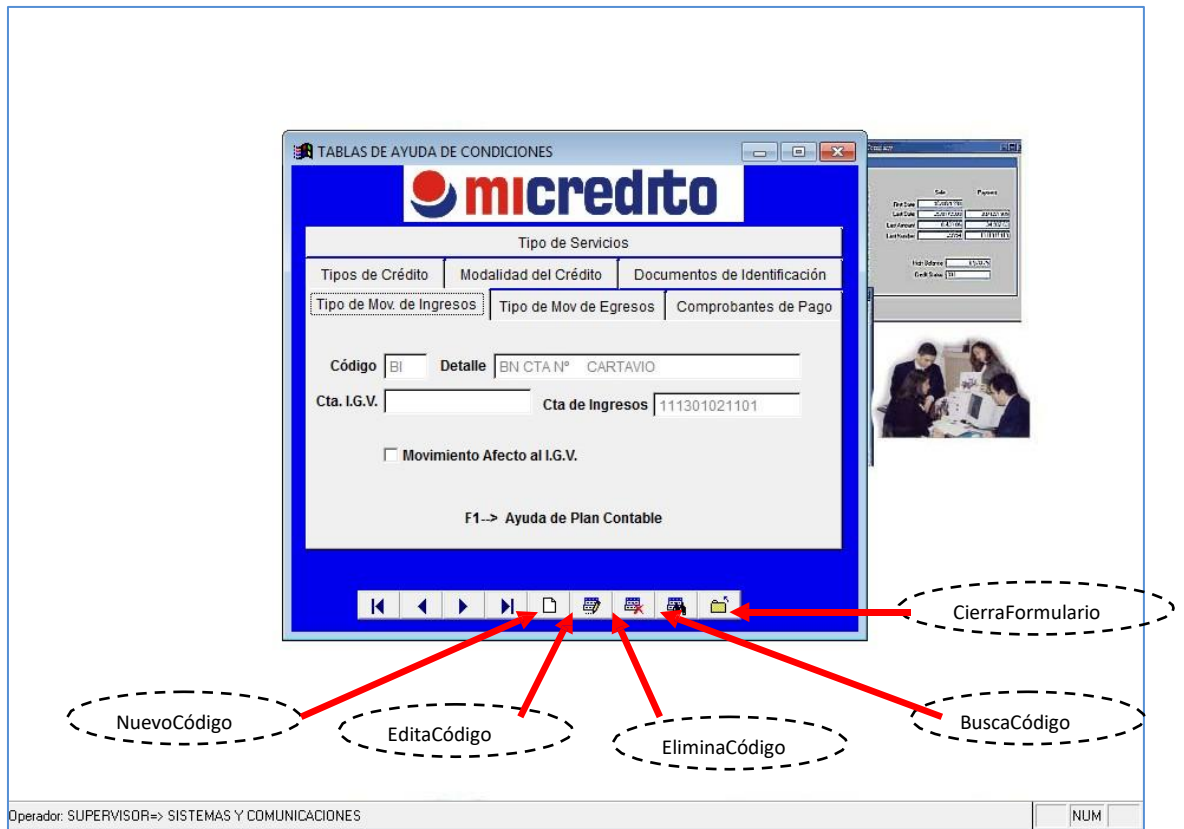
TABLAS DE AYUDA DE CONDICIONES

micredito

Tipo de Servicios

Tipos de Crédito | Modalidad del Crédito | Documentos de Identificación

Tipo de Mov. de Ingresos | Tipo de Mov de Egresos | Comprobantes de Pago

Código BI Detalle BN CTA Nº CARTAVIO

Cta. I.G.V. Cta de Ingresos 111301021101

Movimiento Afecto al I.G.V.

F1--> Ayuda de Plan Contable

CierraFormulario

NuevoCódigo

EditaCódigo

EliminaCódigo

BuscaCódigo

Operador: SUPERVISOR=> SISTEMAS Y COMUNICACIONES

NUM